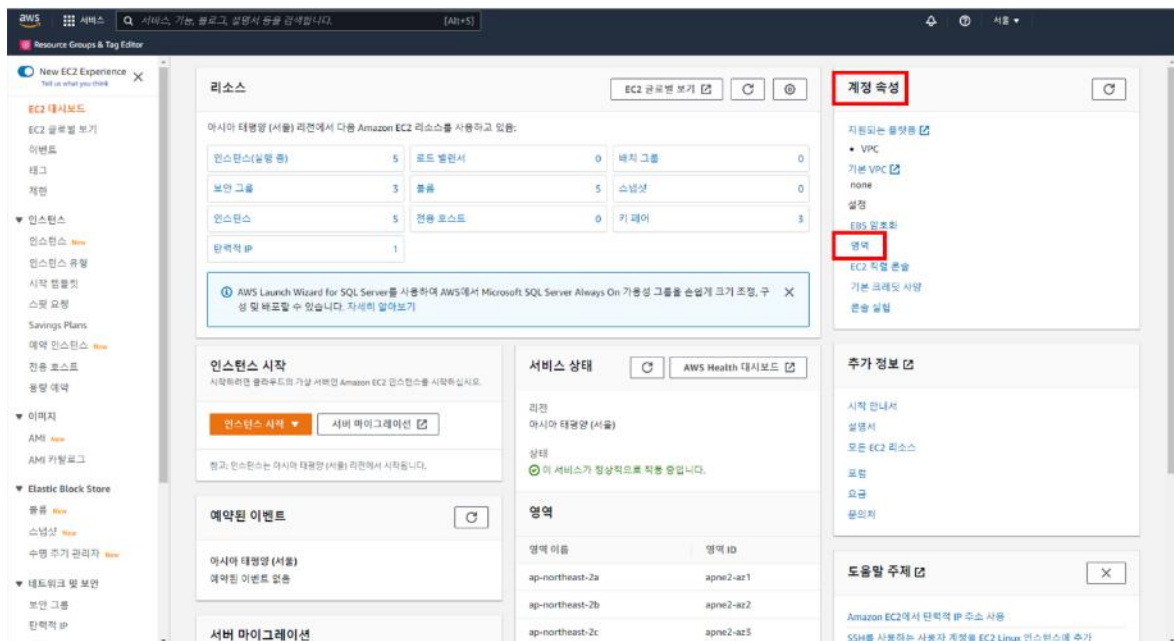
aws 서비스 서비스, 기능, 블로그, 설명서 등을 검색합니다. [Alt+S] 서울 ▾

Resource Groups & Tag Editor

New EC2 Experience
Tell us what you think

EC2 대시보드
EC2 글로벌 보기
이벤트
태그
제한

▼ 인스턴스
인스턴스 New
인스턴스 유형
시작 템플릿
스팟 요청
Savings Plans
예약 인스턴스 New
전용 호스트
용량 예약

▼ 이미지
AMI New
AMI 카탈로그

▼ Elastic Block Store
볼륨 New
스냅샷 New
수명 주기 관리자 New

▼ 네트워크 및 보안
보안 그룹
탄력적 IP

리소스
EC2 글로벌 보기

아시아 태평양 (서울) 리전에서 다음 Amazon EC2 리소스를 사용하고 있음:

| | | | | | |
|---|---|---|---|---|---|
| 인스턴스(실행 중) | 5 | 로드 밸런서 | 0 | 배치 그룹 | 0 |
| 보안 그룹 | 3 | 볼륨 | 5 | 스냅샷 | 0 |
| 인스턴스 | 5 | 전용 호스트 | 0 | 키 페어 | 3 |
| 탄력적 IP | 1 | | | | |

AWS Launch Wizard for SQL Server를 사용하여 AWS에서 Microsoft SQL Server Always On 가용성 그룹을 손쉽게 크기 조정, 구성 및 배포할 수 있습니다. 자세히 알아보기

인스턴스 시작
시작하려면 클라우드의 가상 서버인 Amazon EC2 인스턴스를 시작하십시오.
인스턴스 시작 ▼
서버 마이그레이션
참고: 인스턴스는 아시아 태평양(서울) 리전에서 시작됩니다.

서비스 상태
AWS Health 대시보드
리전
아시아 태평양 (서울)
상태
이 서비스가 정상적으로 작동 중입니다.

예약된 이벤트
아시아 태평양 (서울)
예약된 이벤트 없음

영역
| 영역 이름 | 영역 ID |
|---|---|
| ap-northeast-2a | apne2-az1 |
| ap-northeast-2b | apne2-az2 |
| ap-northeast-2c | apne2-az3 |

서버 마이그레이션

계정 속성
지원되는 플랫폼
• VPC
기본 VPC
none
설정
EBS 암호화
영역
EC2 직렬 콘솔
기본 크레딧 사양
콘솔 실험

추가 정보
시작 안내서
설명서
모든 EC2 리소스
포럼
요금
문의처

도움말 주제
Amazon EC2에서 탄력적 IP 주소 사용
SSH를 사용하는 사용자 계정을 EC2 Linux 인스턴스에 추가